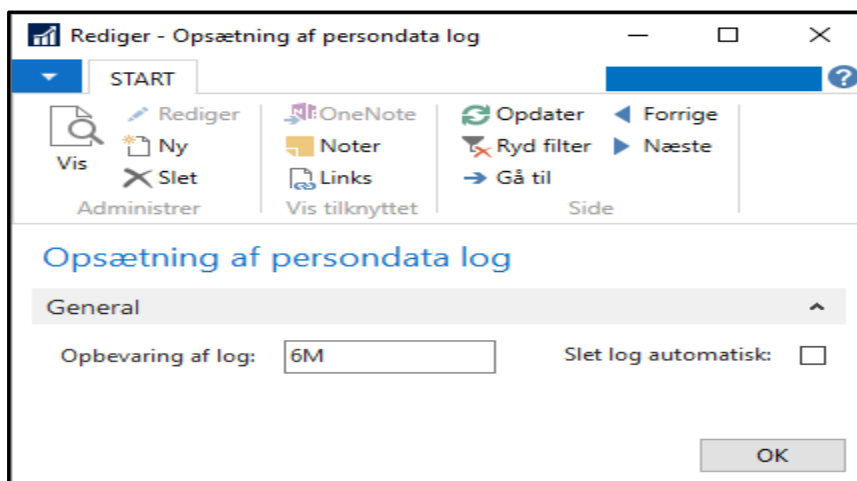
Rediger - Opsætning af persondata log

START

Vis
Rediger
Ny
Slet
Administrer

OneNote
Noter
Links
Vis tilknyttet

Opdater
Ryd filter
Gå til
Forrige
Næste
Side

Opsætning af persondata log

General

Opbevaring af log: 6M

Slet log automatisk:

OK